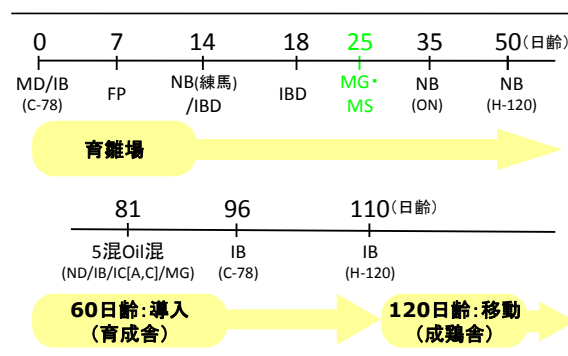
0 7 14 18 25 35 50（日齢）

MD/IB (C-78)

FP

NB(練馬) /IBD

IBD

MG・MS

NB (ON)

NB (H-120)

育雛場

81 96 110（日齢）

5混Oil混 (ND/IB/IC[A,C]/MG)

IB (C-78)

IB (H-120)

60日齢：導入（育成舎）

120日齢：移動（成鶏舎）